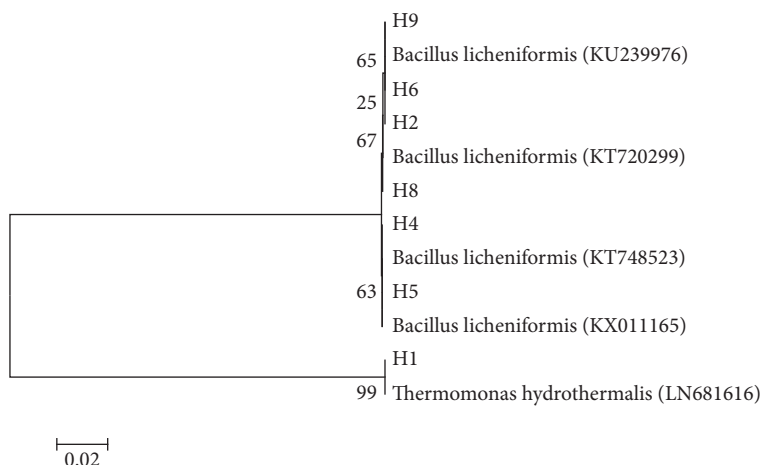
H9
65
Bacillus licheniformis (KU239976)
H6
25
H2
67
Bacillus licheniformis (KT720299)
H8
H4
Bacillus licheniformis (KT748523)
63
H5
Bacillus licheniformis (KX011165)
H1
99
Thermomonas hydrothermalis (LN681616)
0.02